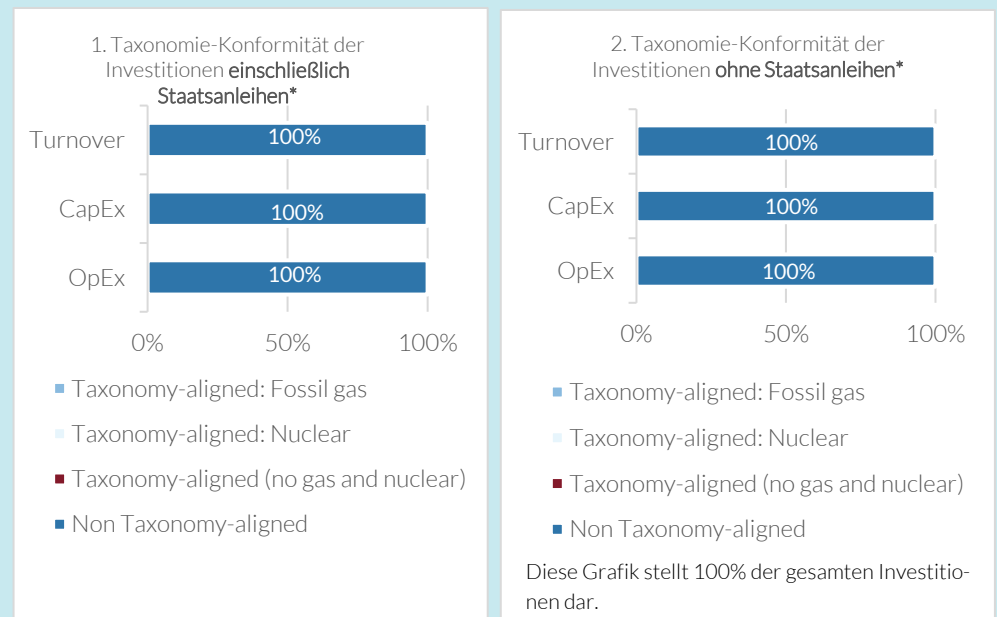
1. Taxonomie-Konformität der Investitionen **einschließlich Staatsanleihen***

Turnover 100%

CapEx 100%

OpEx 100%

0% 50% 100%

Taxonomy-aligned: Fossil gas

Taxonomy-aligned: Nuclear

Taxonomy-aligned (no gas and nuclear)

Non Taxonomy-aligned

2. Taxonomie-Konformität der Investitionen **ohne Staatsanleihen***

Turnover 100%

CapEx 100%

OpEx 100%

0% 50% 100%

Taxonomy-aligned: Fossil gas

Taxonomy-aligned: Nuclear

Taxonomy-aligned (no gas and nuclear)

Non Taxonomy-aligned

Diese Grafik stellt 100% der gesamten Investitionen dar.